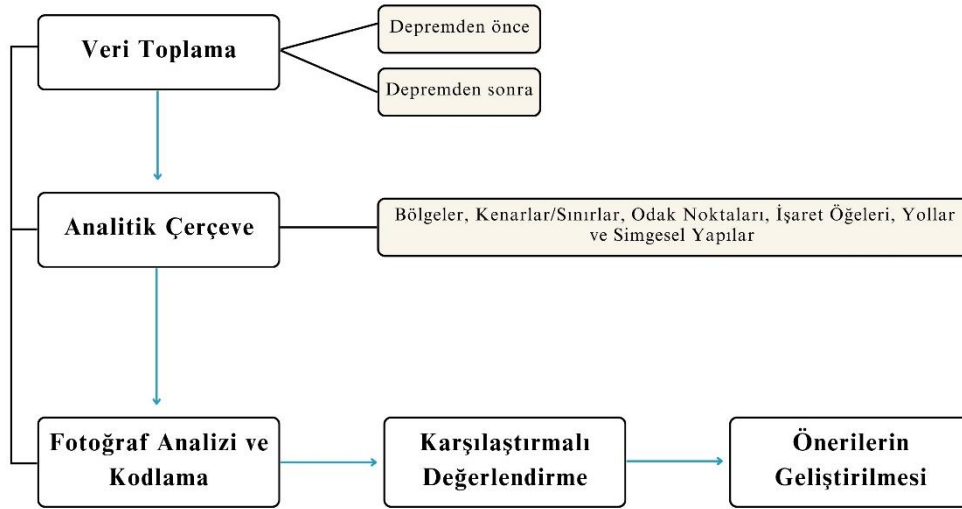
Veri Toplama

Depremden önce

Depremden sonra

Analitik Çerçeve

Bölgeler, Kenarlar/Sınırlar, Odak Noktaları, İşaret Öğeleri, Yollar ve Simgesel Yapılar

Fotoğraf Analizi ve Kodlama

Karşılaştırmalı Değerlendirme

Önerilerin Geliştirilmesi